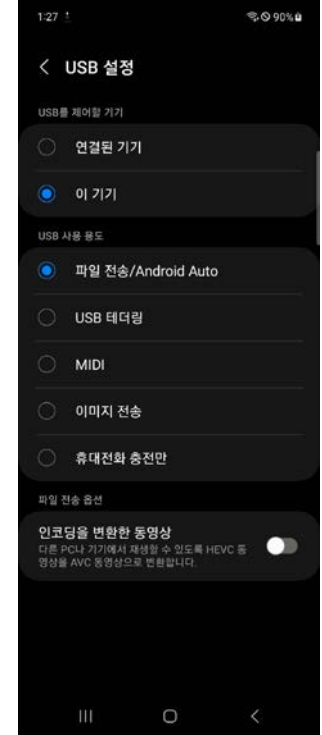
1:27 ⇩ 90%

< USB 설정

USB를 제어할 기기

연결된 기기

이 기기

USB 사용 용도

파일 전송/Android Auto

USB 테더링

MIDI

이미지 전송

휴대전화 충전만

파일 전송 옵션

인코딩을 변환한 동영상
다른 PC나 기기에서 재생할 수 있도록 HEVC 동영상을 AVC 동영상으로 변환합니다.